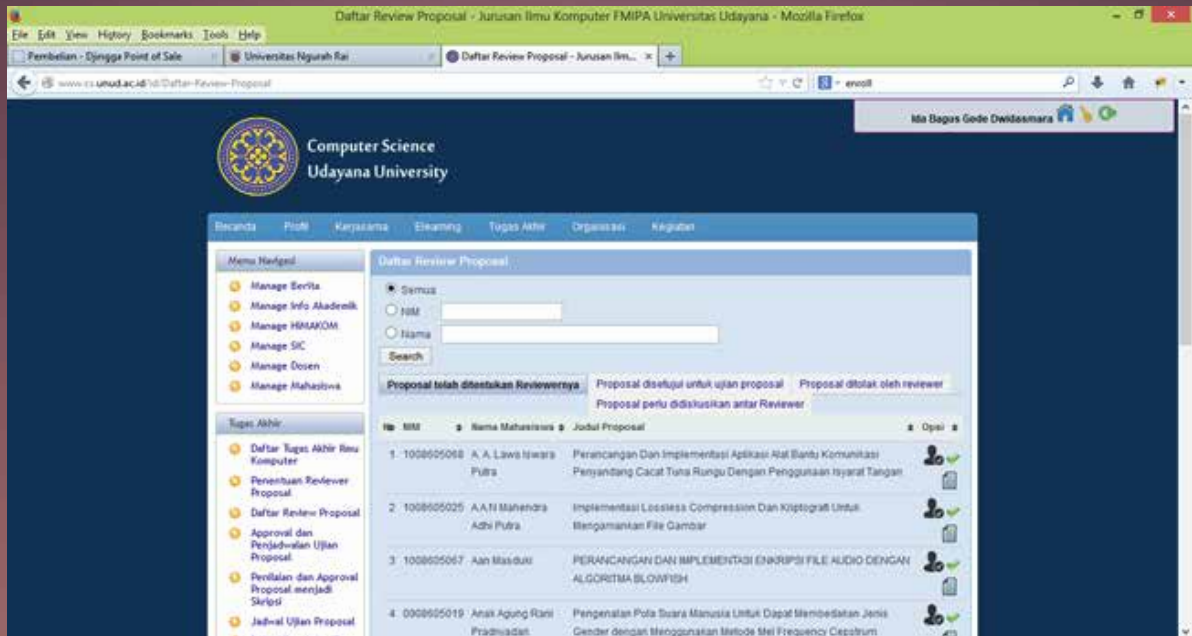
Daftar Review Proposal - Jurusan Ilmu Komputer FMIPA Universitas Udayana - Mozilla Firefox

File Edit View History Bookmarks Tools Help

Pembelian - Djingga Point of Sale | Universitas Ngurah Rai | Daftar Review Proposal - Jurusan Ilm... × | +

www.cs.unud.ac.id/id/Daftar-Review-Proposal

enroll

Ida Bagus Gede Dwidasmara

Computer Science
Udayana University

Beranda | Profil | Kerjasama | Elearning | Tugas Akhir | Organisasi | Kegiatan

Menu Navigasi
Manage Berita
Manage Info Akademik
Manage HIMAKOM
Manage SIC
Manage Dosen
Manage Mahasiswa

Tugas Akhir
Daftar Tugas Akhir Baru Komputer
Penentuan Reviewer Proposal
Daftar Review Proposal
Approval dan Penjadwalan Ujian Proposal
Penilaian dan Approval Proposal menjadi Skripsi
Jadwal Ujian Proposal

Daftar Review Proposal

Semua
NIM
Nama
Search

Proposal telah ditentukan Reviewernya | Proposal disetujui untuk ujian proposal | Proposal ditolak oleh reviewer | Proposal perlu didiskusikan antar Reviewer

| No | NIM | Nama Mahasiswa | Judul Proposal | Opsi |
|---|---|---|---|---|
| 1 | 1008605068 | A. A. Lawa Iswara Putra | Perancangan Dan Implementasi Aplikasi Alat Bantu Komunikasi Penyandang Cacat Tuna Rungu Dengan Penggunaan Isyarat Tangan | |
| 2 | 1008605025 | A.A.N Mahendra Adhi Putra | Implementasi Lossless Compression Dan Kriptografi Untuk Mengamankan File Gambar | |
| 3 | 1008605067 | Aan Masduki | PERANCANGAN DAN IMPLEMENTASI ENKRIPSI FILE AUDIO DENGAN ALGORITMA BLOWFISH | |
| 4 | 0908605019 | Anak Agung Rani Pradnyadari | Pengenalan Pola Suara Manusia Untuk Dapat Membedakan Jenis Gender dengan Menggunakan Metode Mel Frequency Cepstrum | |